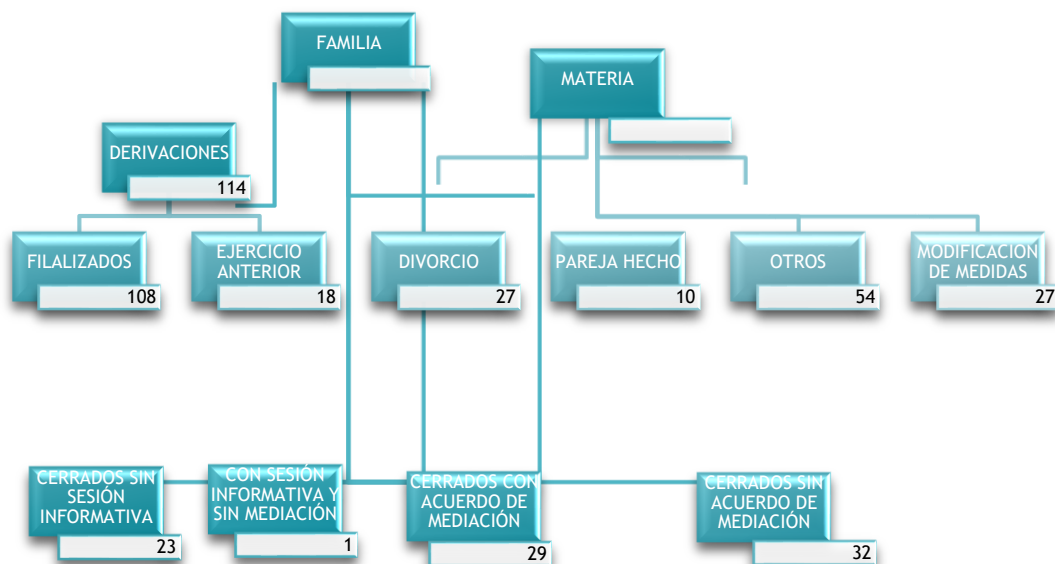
FAMILIA

MATERIA

DERIVACIONES
114

FILALIZADOS
108

EJERCICIO ANTERIOR
18

DIVORCIO
27

PAREJA HECHO
10

OTROS
54

MODIFICACION DE MEDIDAS
27

CERRADOS SIN SESIÓN INFORMATIVA
23

CON SESIÓN INFORMATIVA Y SIN MEDIACIÓN
1

CERRADOS CON ACUERDO DE MEDIACIÓN
29

CERRADOS SIN ACUERDO DE MEDIACIÓN
32